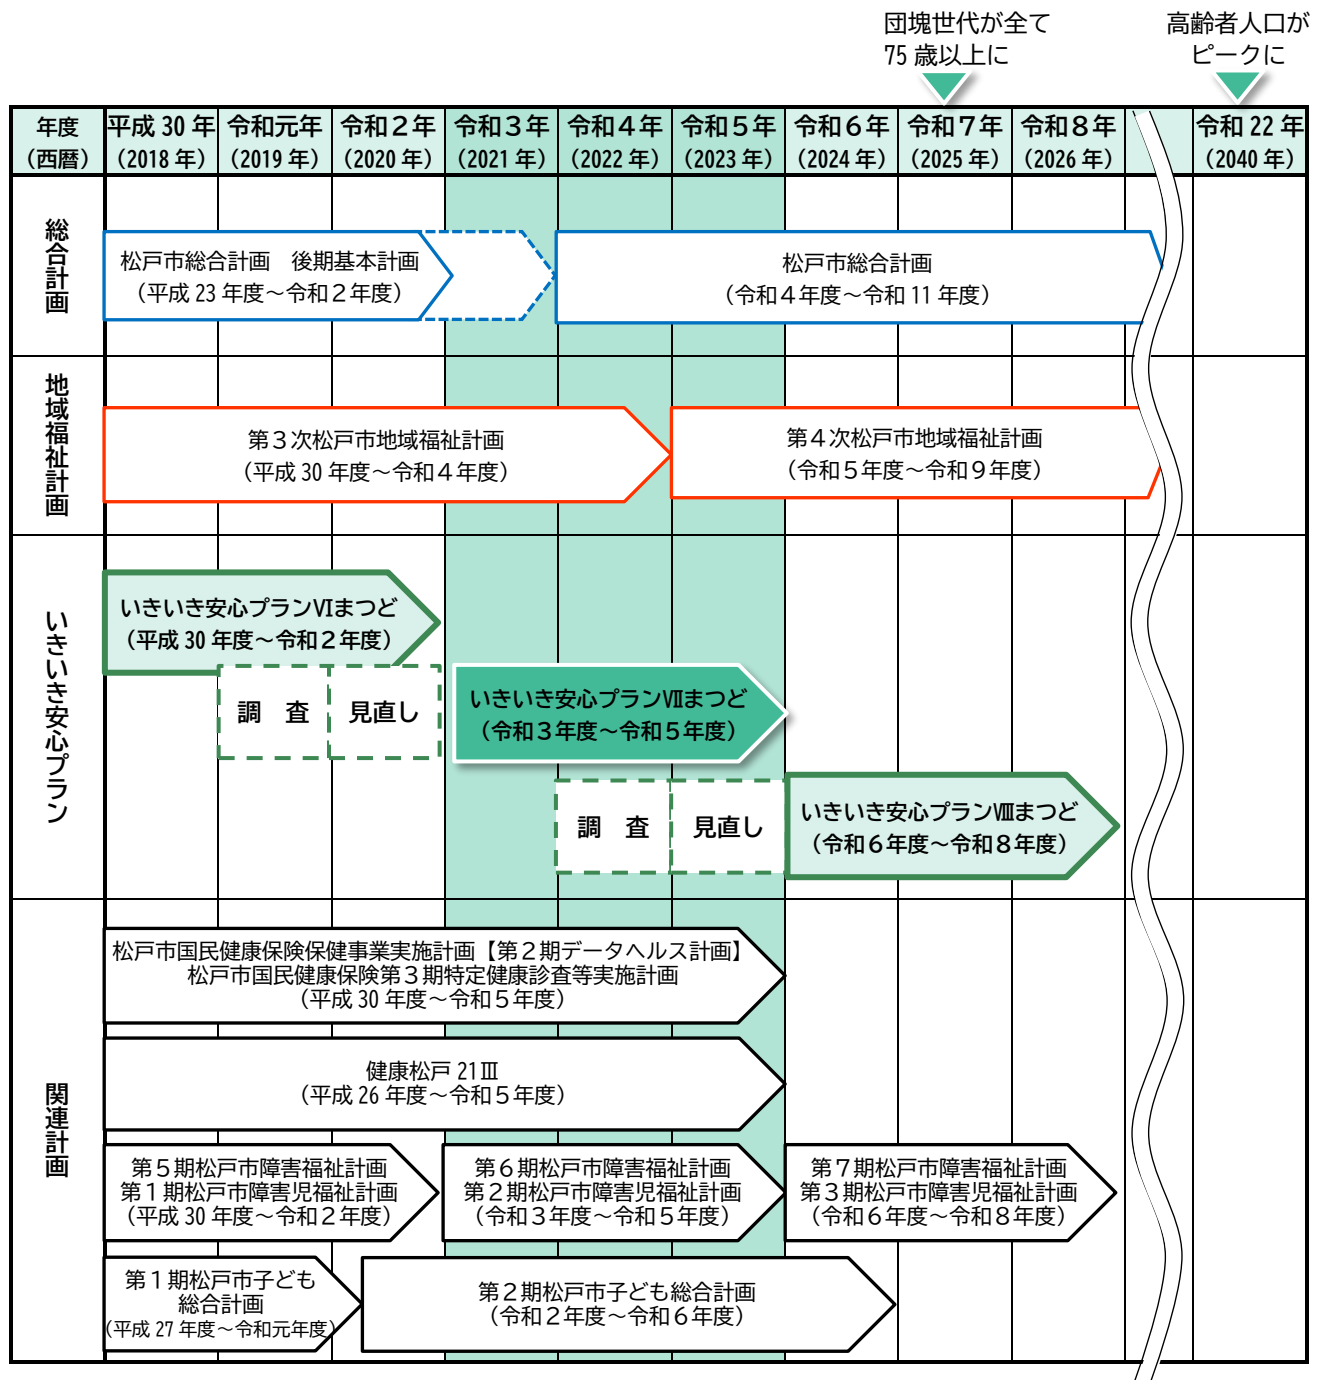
団塊世代が全て75 歳以上に

高齢者人口がピークに

| 年度（西暦） | 平成 30 年（2018 年） | 令和元年（2019 年） | 令和２年（2020 年） | 令和３年（2021 年） | 令和４年（2022 年） | 令和５年（2023 年） | 令和６年（2024 年） | 令和７年（2025 年） | 令和８年（2026 年） | | 令和 22 年（2040 年） |
|---|---|---|---|---|---|---|---|---|---|---|---|

総合計画

松戸市総合計画　後期基本計画（平成 23 年度～令和２年度）

松戸市総合計画（令和４年度～令和 11 年度）

地域福祉計画

第３次松戸市地域福祉計画（平成 30 年度～令和４年度）

第４次松戸市地域福祉計画（令和５年度～令和９年度）

いきいき安心プラン

いきいき安心プランⅥまつど（平成 30 年度～令和２年度）

調　査

見直し

いきいき安心プランⅦまつど（令和３年度～令和５年度）

調　査

見直し

いきいき安心プランⅧまつど（令和６年度～令和８年度）

関連計画

松戸市国民健康保険保健事業実施計画【第２期データヘルス計画】
松戸市国民健康保険第３期特定健康診査等実施計画
（平成 30 年度～令和５年度）

健康松戸 21Ⅲ
（平成 26 年度～令和５年度）

第５期松戸市障害福祉計画
第１期松戸市障害児福祉計画
（平成 30 年度～令和２年度）

第６期松戸市障害福祉計画
第２期松戸市障害児福祉計画
（令和３年度～令和５年度）

第７期松戸市障害福祉計画
第３期松戸市障害児福祉計画
（令和６年度～令和８年度）

第１期松戸市子ども総合計画
（平成 27 年度～令和元年度）

第２期松戸市子ども総合計画
（令和２年度～令和６年度）